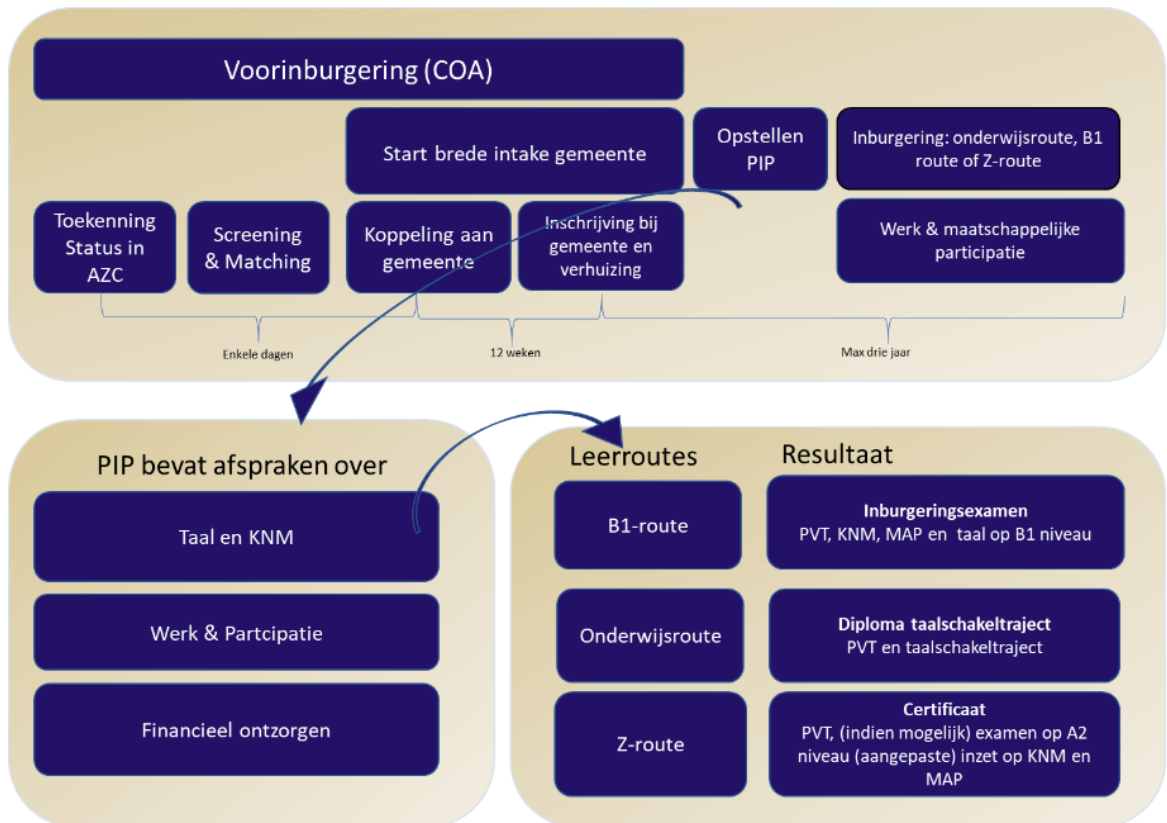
Voorinburgering (COA)

Start brede intake gemeente

Opstellen PIP

Inburgering: onderwijsroute, B1 route of Z-route

Toekenning Status in AZC

Screening & Matching

Koppeling aan gemeente

Inschrijving bij gemeente en verhuizing

Werk & maatschappelijke participatie

Enkele dagen

12 weken

Max drie jaar

PIP bevat afspraken over

Taal en KNM

Werk & Partcipatie

Financieel ontzorgen

Leerroutes

Resultaat

B1-route

Inburgeringsexamen
PVT, KNM, MAP en taal op B1 niveau

Onderwijsroute

Diploma taalschakeltraject
PVT en taalschakeltraject

Z-route

Certificaat
PVT, (indien mogelijk) examen op A2 niveau (aangepaste) inzet op KNM en MAP